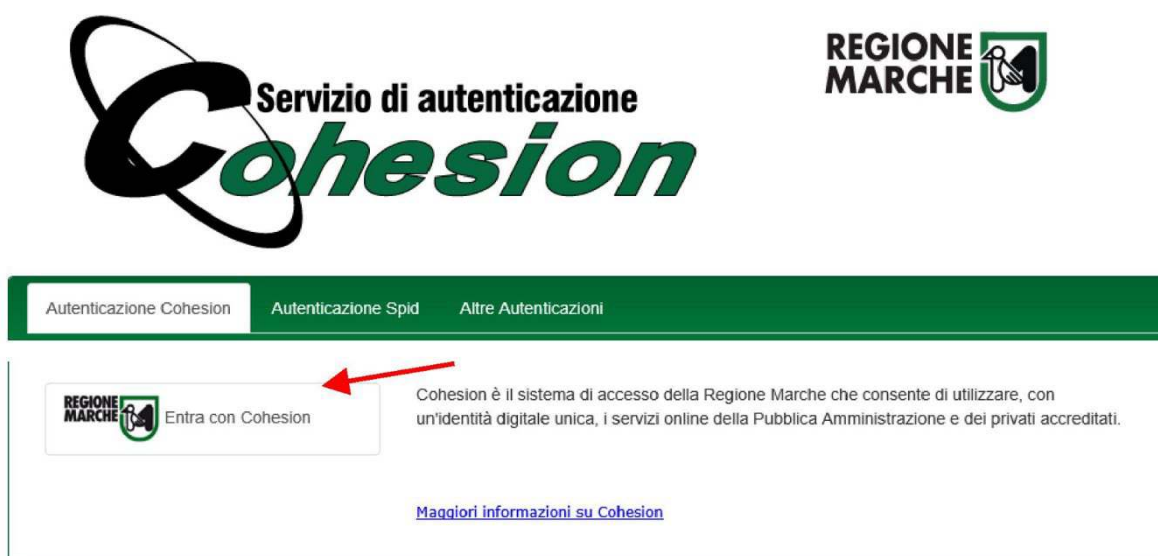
Servizio di autenticazione
Cohesion

REGIONE MARCHE

Autenticazione Cohesion
Autenticazione Spid
Altre Autenticazioni

REGIONE MARCHE Entra con Cohesion

Cohesion è il sistema di accesso della Regione Marche che consente di utilizzare, con un'identità digitale unica, i servizi online della Pubblica Amministrazione e dei privati accreditati.

Maggiori informazioni su Cohesion